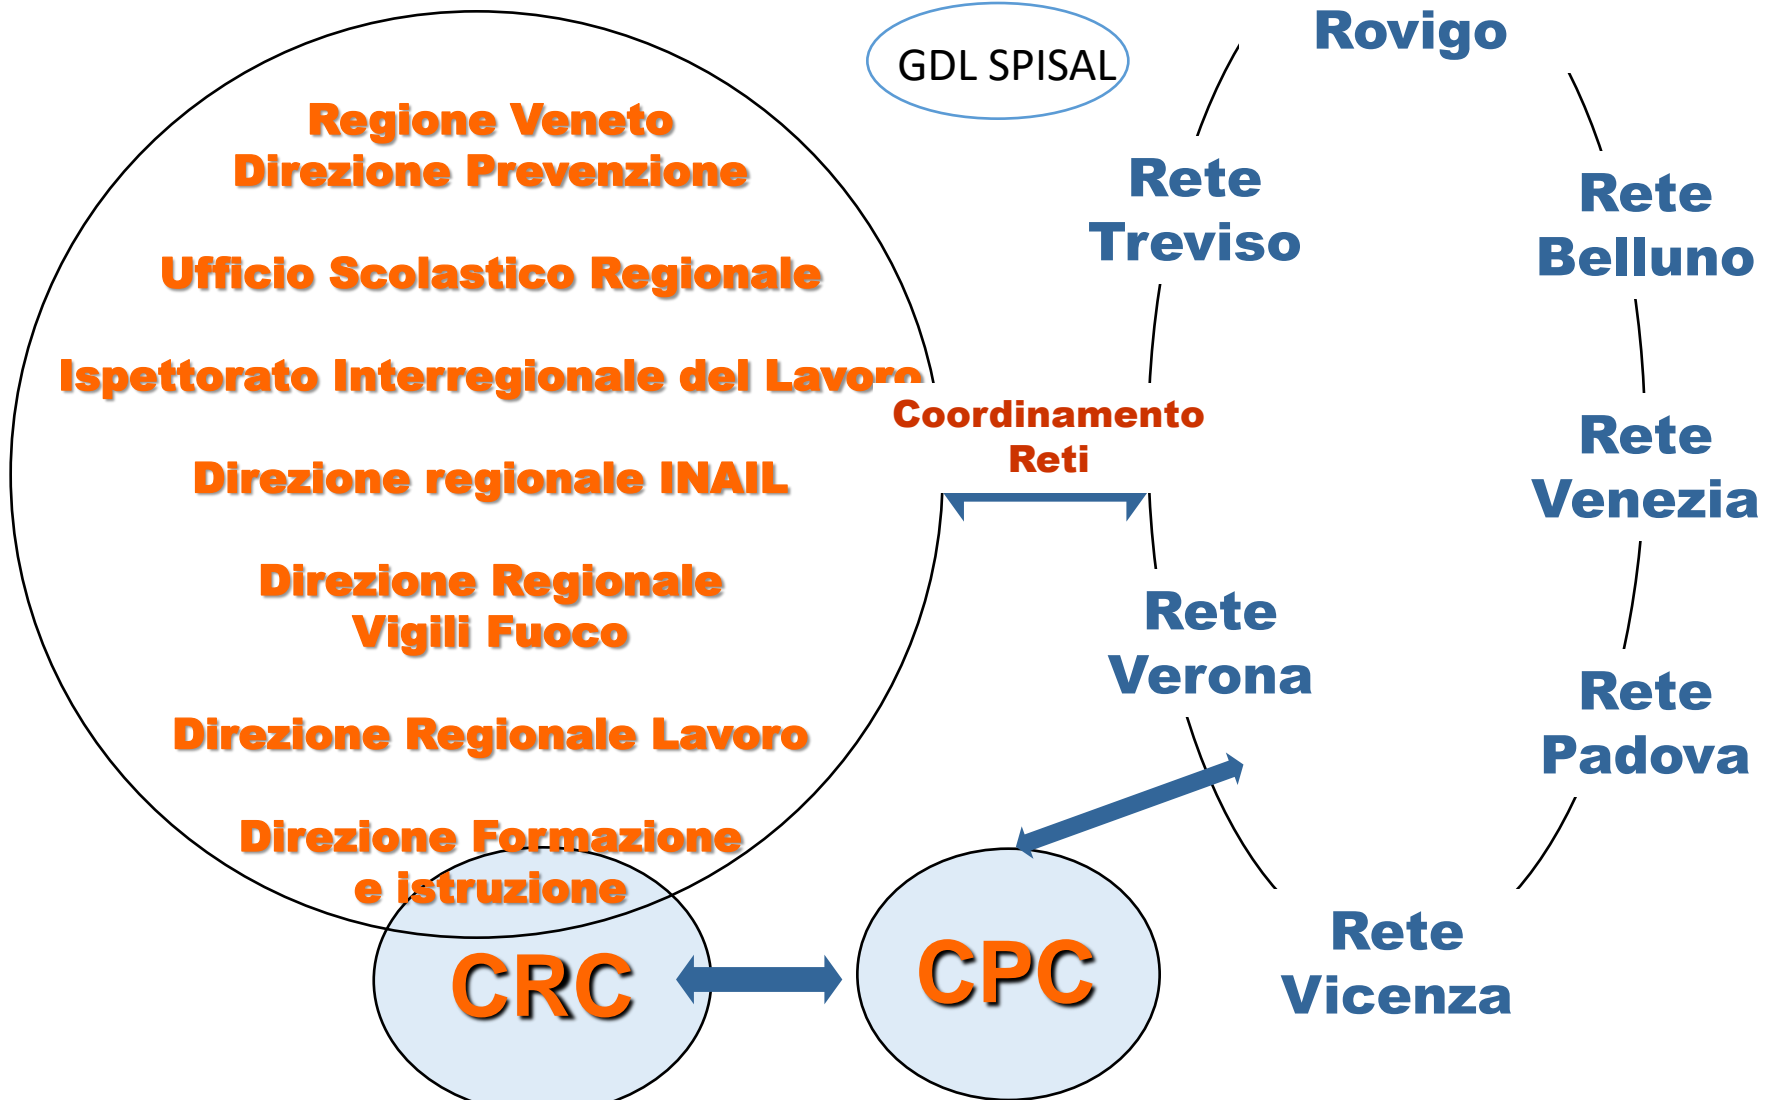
GDL SPISAL

Regione Veneto
Direzione Prevenzione

Ufficio Scolastico Regionale

Ispettorato Interregionale del Lavoro

Direzione regionale INAIL

Direzione Regionale
Vigili Fuoco

Direzione Regionale Lavoro

Direzione Formazione
e istruzione

Coordinamento
Reti

Rovigo

Rete
Treviso

Rete
Belluno

Rete
Venezia

Rete
Verona

Rete
Padova

Rete
Vicenza

CRC

CPC